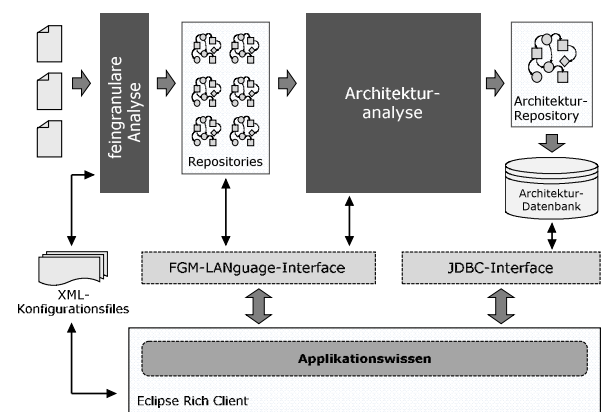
feingranulare Analyse

Repositories

Architektur-analyse

Architektur-Repository

Architektur-Datenbank

XML-Konfigurationsfiles

FGM-LANguage-Interface

JDBC-Interface

Applikationswissen

Eclipse Rich Client